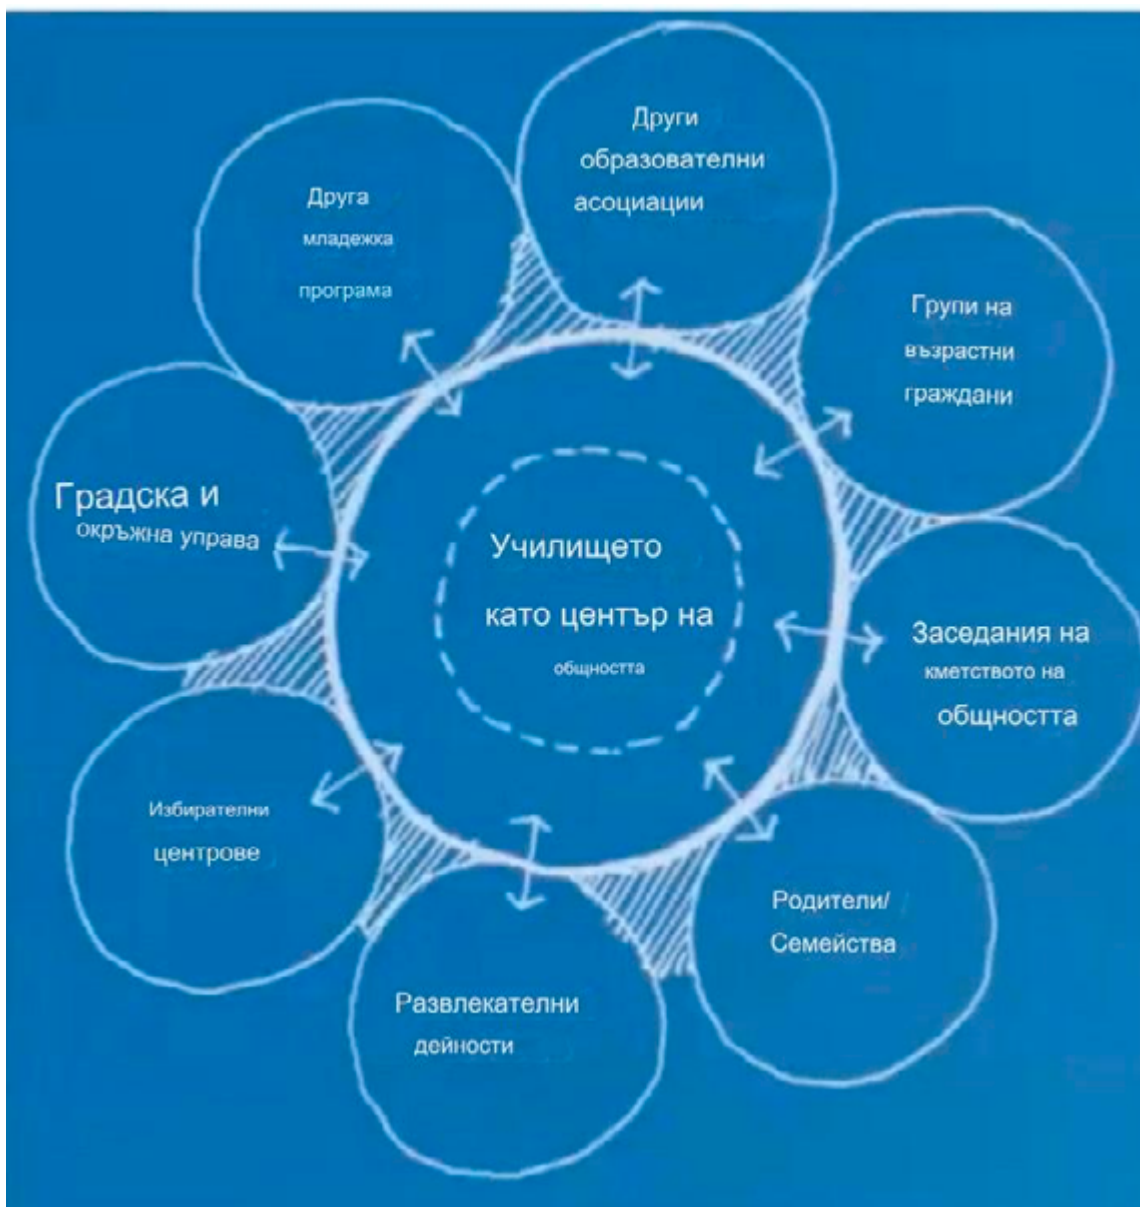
Други образователни асоциации

Друга младежка програма

Групи на възрастни граждани

Градска и окръжна управа

Училището като център на общността

Заседания на кметството на общността

Избирателни центрове

Родители/ Семейства

Развлекателни дейности